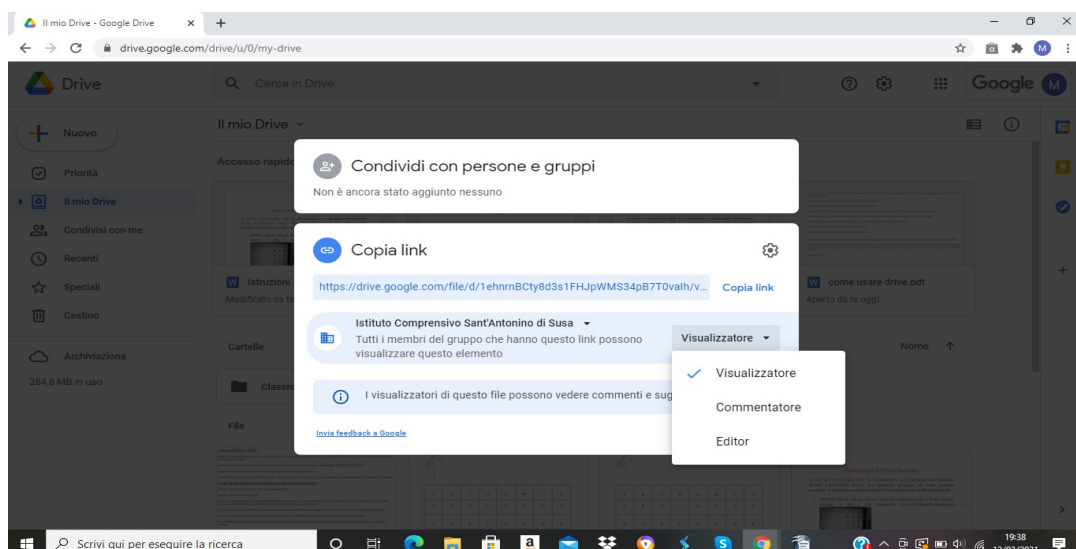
Il mio Drive - Google Drive ×
drive.google.com/drive/u/0/my-drive

Drive
Cerca in Drive
Google M

Nuovo
Priorità
Il mio Drive
Condivisi con me
Recenti
Speciali
Cestino
Archiviazione
254,6 MB in uso

Il mio Drive
Accesso rapido

Istruzioni
Modificato da te

come usare drive.odt
Aperto da te oggi

Cartelle
Nome ↑
Classro
File

Condividi con persone e gruppi
Non è ancora stato aggiunto nessuno

Copia link
https://drive.google.com/file/d/1ehnrnBCty8d3s1FHJpWMS34pB7T0valh/v...
Copia link

Istituto Comprensivo Sant'Antonino di Susa
Tutti i membri del gruppo che hanno questo link possono visualizzare questo elemento
Visualizzatore

I visualizzatori di questo file possono vedere commenti e sug

Invia feedback a Google

Visualizzatore
Commentatore
Editor

Scrivi qui per eseguire la ricerca
19:38